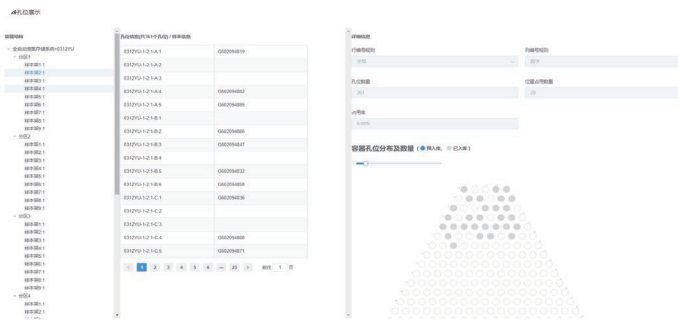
孔位展示

层级结构

全自动摆取存储系统(03121YU)

分区1

样本架1.1

样本架1.2

样本架1.3

样本架4.1

样本架1.5

样本架1.6

样本架1.7

样本架1.8

样本架1.9

分区2

样本架2.1

样本架2.2

样本架2.3

样本架2.4

样本架2.5

样本架2.6

样本架2.7

样本架2.8

样本架2.9

分区3

样本架3.1

样本架3.2

样本架3.3

样本架3.4

样本架3.5

样本架3.6

样本架3.7

样本架3.8

样本架3.9

分区4

样本架4.1

样本架4.1

孔位信息(共361个孔位) / 样本信息

| | |
|---|---|
| 03121YU-1-2-1-A-1 | G02094819 |
| 03121YU-1-2-1-A-2 | |
| 03121YU-1-2-1-A-3 | |
| 03121YU-1-2-1-A-4 | G02094882 |
| 03121YU-1-2-1-A-5 | G02094886 |
| 03121YU-1-2-1-B-1 | |
| 03121YU-1-2-1-B-2 | G02094886 |
| 03121YU-1-2-1-B-3 | G02094847 |
| 03121YU-1-2-1-B-4 | |
| 03121YU-1-2-1-B-5 | G02094832 |
| 03121YU-1-2-1-B-6 | G02094858 |
| 03121YU-1-2-1-C-1 | G02094836 |
| 03121YU-1-2-1-C-2 | |
| 03121YU-1-2-1-C-3 | |
| 03121YU-1-2-1-C-4 | G02094800 |
| 03121YU-1-2-1-C-5 | G02094871 |

< 1 2 3 4 5 6 ... 23 > 前往 1 页

详细信息

行编号规则

字母

列编号规则

数字

孔位数量

361

位置占用数量

38

占用率

9.49%

容器孔位分布及数量 ( 孔入库, 已入库 )